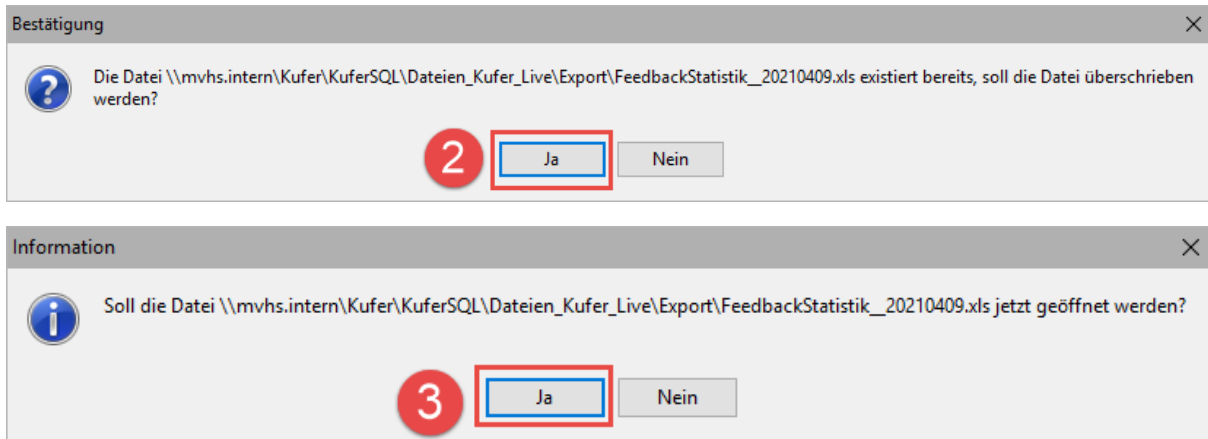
Bestätigung

Die Datei \\mvhs.intern\Kufer\KuferSQL\Dateien_Kufer_Live\Export\FeedbackStatistik__20210409.xls existiert bereits, soll die Datei überschrieben werden?

2

Ja

Nein

Information

Soll die Datei \\mvhs.intern\Kufer\KuferSQL\Dateien_Kufer_Live\Export\FeedbackStatistik__20210409.xls jetzt geöffnet werden?

3

Ja

Nein